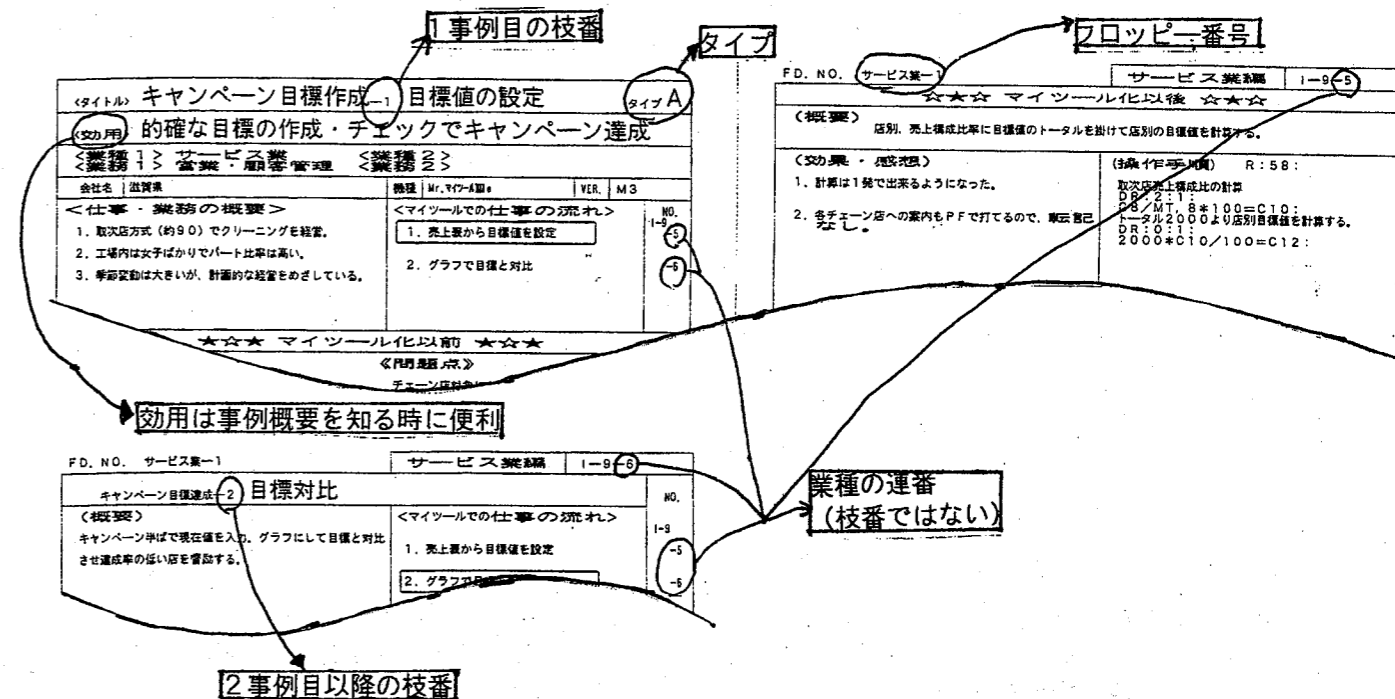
1事例目の枝番

タイプ

フロッピー番号

<タイトル> キャンペーン目標作成ー1 目標値の設定 タイプA

<効用> 的確な目標の作成・チェックでキャンペーン達成

<業種1> サービス業 <業種2>
<業務1> 営業・顧客管理 <業務2>

| 会社名 | 滋賀県 | 機種 | Mr.マイツール II e | VER. | M3 |
|---|---|---|---|---|---|

<仕事・業務の概要>
1. 取次店方式（約90）でクリーニングを経営。
2. 工場内は女子ばかりでパート比率は高い。
3. 季節変動は大きいが、計画的な経営をめざしている。

<マイツールでの仕事の流れ>
1. 売上表から目標値を設定
2. グラフで目標と対比

NO.
1-9-5
-6

★☆★ マイツール化以前 ★☆★
《問題点》
チェーン店対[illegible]

効用は事例概要を知る時に便利

FD. NO. サービス業ー1
サービス業編 1-9-5
☆★☆ マイツール化以後 ☆★☆
(概要) 店別、売上構成比率に目標値のトータルを掛けて店別の目標値を計算する。

(効果・感想)
1、計算は1発で出来るようになった。
2、各チェーン店への案内もPFで打てるので、事伝言なし。

(操作手順) R:58:
取次店売上構成比の計算
DR:2:1:
C8/MT, 8*100=C10:
トータル2000より店別目標値を計算する。
DR:0:1:
2000*C10/100=C12:

FD. NO. サービス業ー1
サービス業編 1-9-6
キャンペーン目標達成ー2 目標対比
(概要)
キャンペーン半ばで現在値を入力、グラフにして目標と対比させ達成率の低い店を督励する。
<マイツールでの仕事の流れ>
1. 売上表から目標値を設定
2. グラフで目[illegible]
NO.
1-9
-5
-6

業種の運番
（枝番ではない）

2事例目以降の枝番